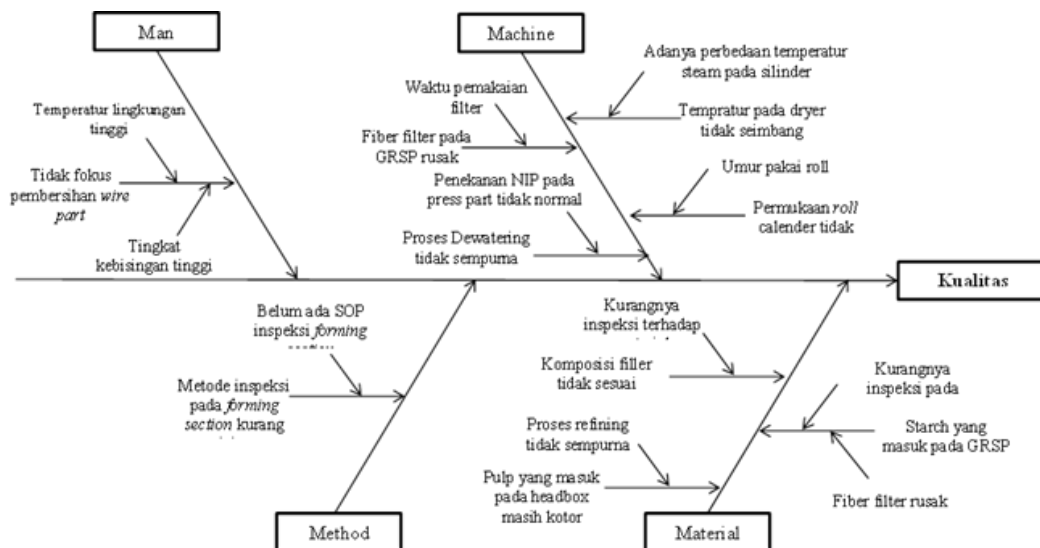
Man

Machine

Temperatur lingkungan tinggi

Tidak fokus pembersihan *wire part*

Tingkat kebisingan tinggi

Waktu pemakaian filter

Fiber filter pada GRSP rusak

Penekanan NIP pada press part tidak normal

Proses Dewatering tidak sempurna

Adanya perbedaan temperatur steam pada silinder

Tempratur pada dryer tidak seimbang

Umur pakai roll

Permukaan *roll* calender tidak

Kualitas

Belum ada SOP inspeksi *forming* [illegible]

Metode inspeksi pada *forming section* kurang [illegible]

Kurangnya inspeksi terhadap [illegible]

Komposisi filler tidak sesuai

Proses refining tidak sempurna

Pulp yang masuk pada headbox masih kotor

Kurangnya inspeksi pada

Starch yang masuk pada GRSP

Fiber filter rusak

Method

Material